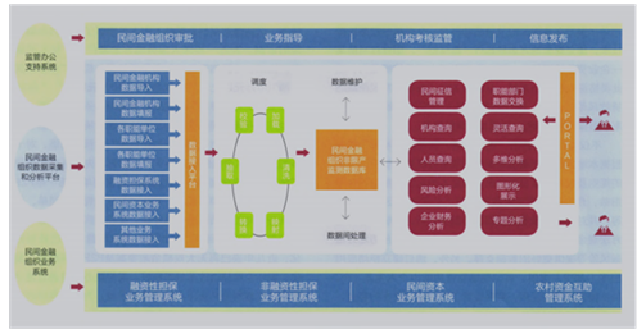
监管办公支持系统

民间金融组织审批 | 业务指导 | 机构考核监督 | 信息发布

民间金融组织数据采集和分析平台

民间金融机构数据导入
民间金融机构数据填报
各职能单位数据导入
各职能单位数据填报
融资担保系统数据接入
民间资本业务系统数据接入
其他业务系统数据接入

数据接入平台

调度
数据维护
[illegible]
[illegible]
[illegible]
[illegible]
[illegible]
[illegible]

民间金融组织数据资产监测数据库

数据间处理

民间征信管理
机构查询
人员查询
风险分析
企业财务分析

职能部门数据交换
黑名单查询
多维分析
图形化展示
专题分析

PORTAL

民间金融组织业务系统

融资性担保业务管理系统 | 非融资性担保业务管理系统 | 民间资本业务管理系统 | 农村资金互助管理系统